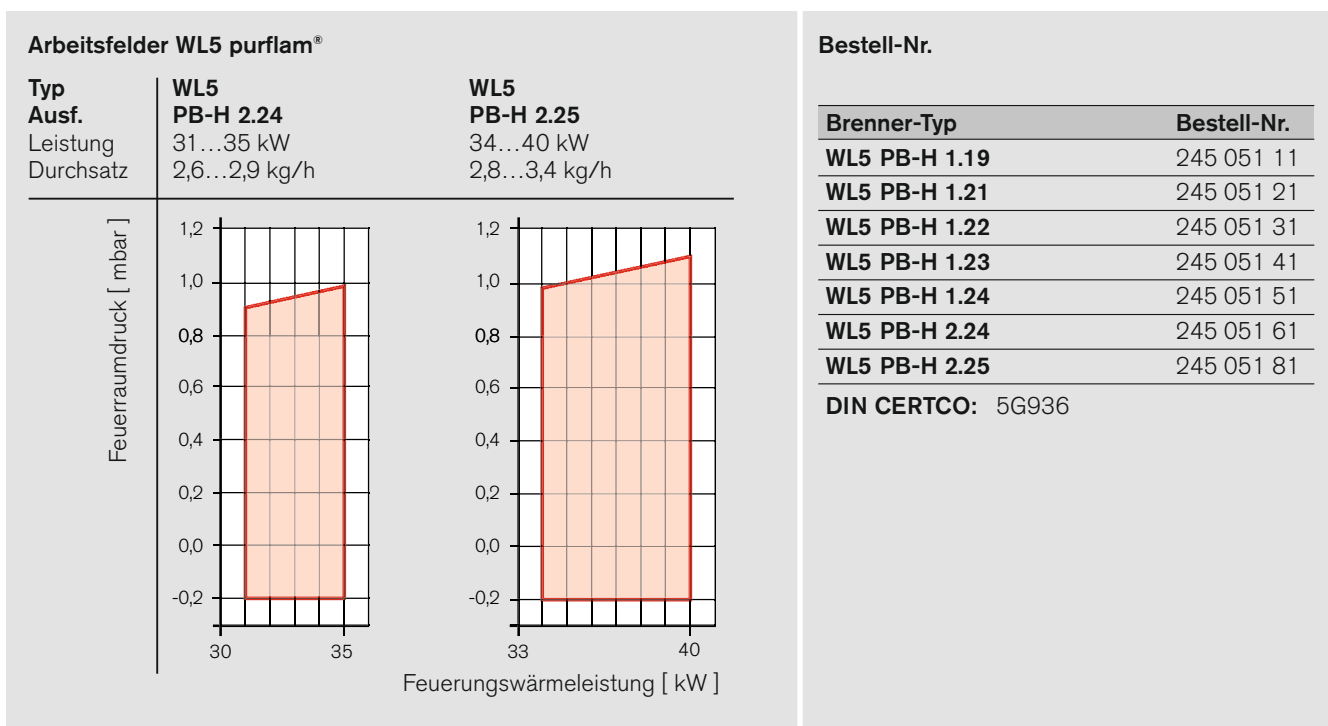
Arbeitsfelder WL5 purflam®

| Typ | WL5 | WL5 |
|---|---|---|
| Ausf. | PB-H 2.24 | PB-H 2.25 |
| Leistung | 31…35 kW | 34…40 kW |
| Durchsatz | 2,6…2,9 kg/h | 2,8…3,4 kg/h |

Feuerraumdruck [ mbar ]

1,2
1,0
0,8
0,6
0,4
0,2
0,0
-0,2

30 35

1,2
1,0
0,8
0,6
0,4
0,2
0,0
-0,2

33 40

Feuerungswärmeleistung [ kW ]

Bestell-Nr.

| Brenner-Typ | Bestell-Nr. |
|---|---|
| WL5 PB-H 1.19 | 245 051 11 |
| WL5 PB-H 1.21 | 245 051 21 |
| WL5 PB-H 1.22 | 245 051 31 |
| WL5 PB-H 1.23 | 245 051 41 |
| WL5 PB-H 1.24 | 245 051 51 |
| WL5 PB-H 2.24 | 245 051 61 |
| WL5 PB-H 2.25 | 245 051 81 |

DIN CERTCO: 5G936